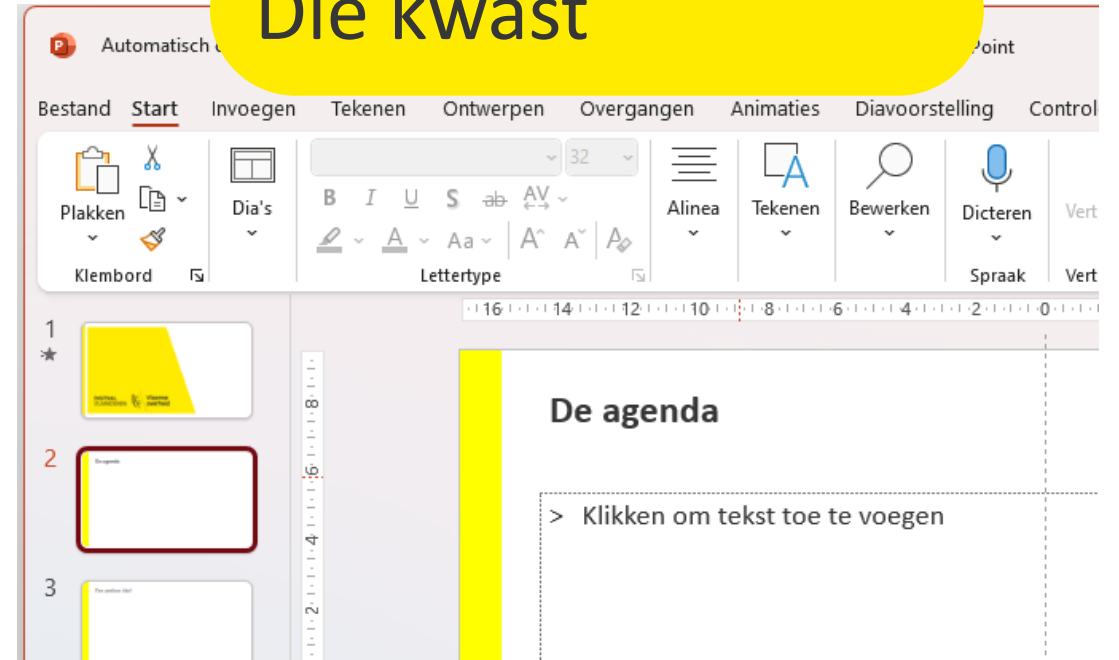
Die kwast

Automatisch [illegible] Point

Bestand Start Invoegen Tekenen Ontwerpen Overgangen Animaties Diavoorstelling Control

Plakken
Dia's
32
B I U S ab AV
Aa
Alinea
Tekenen
Bewerken
Dicteren
Vert
Klembord
Lettertype
Spraak
Vert

16 14 12 10 8 6 4 2 0

1
2
3

8
6
4
2

De agenda

> Klikken om tekst toe te voegen